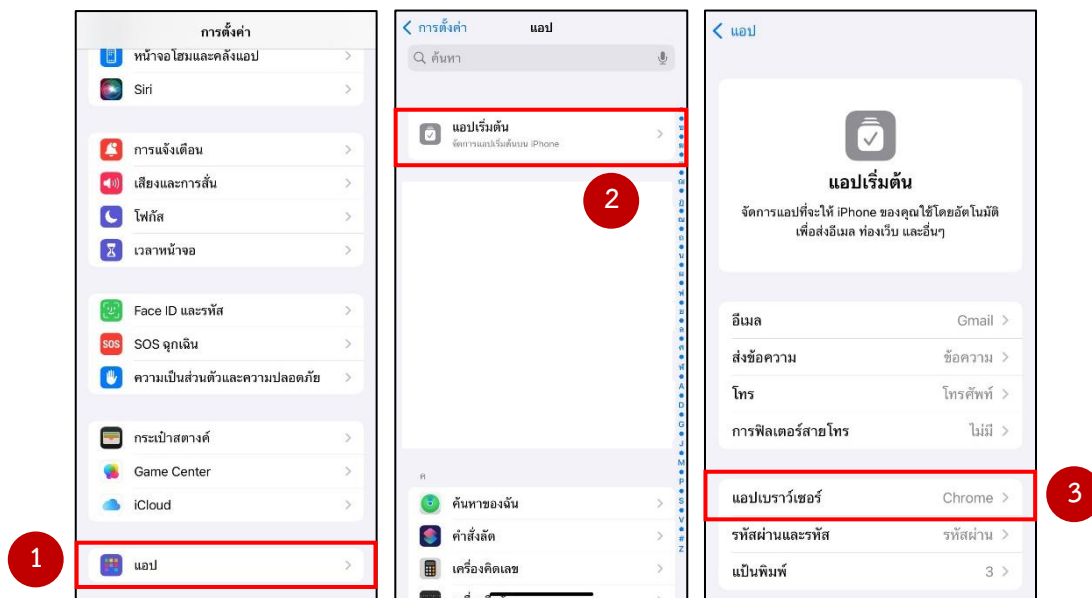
การตั้งค่า

หน้าจอโฮมและคลังแอป

Siri

การแจ้งเตือน

เสียงและการสั่น

โฟกัส

เวลาหน้าจอ

Face ID และรหัส

SOS ฉุกเฉิน

ความเป็นส่วนตัวและความปลอดภัย

กระเป๋าสตางค์

Game Center

iCloud

แอป

1

< การตั้งค่า แอป

ค้นหา

แอปเริ่มต้น
จัดการแอปเริ่มต้นบน iPhone

2

ค

ค้นหาของฉัน

คำสั่งลัด

เครื่องคิดเลข

< แอป

แอปเริ่มต้น

จัดการแอปที่จะให้ iPhone ของคุณใช้โดยอัตโนมัติเพื่อส่งอีเมล ท่องเว็บ และอื่นๆ

| | |
|---|---|
| อีเมล | Gmail > |
| ส่งข้อความ | ข้อความ > |
| โทร | โทรศัพท์ > |
| การฟิลเตอร์สายโทร | ไม่มี > |

| | |
|---|---|
| แอปเบราว์เซอร์ | Chrome > |
| รหัสผ่านและรหัส | รหัสผ่าน > |
| แป้นพิมพ์ | 3 > |

3